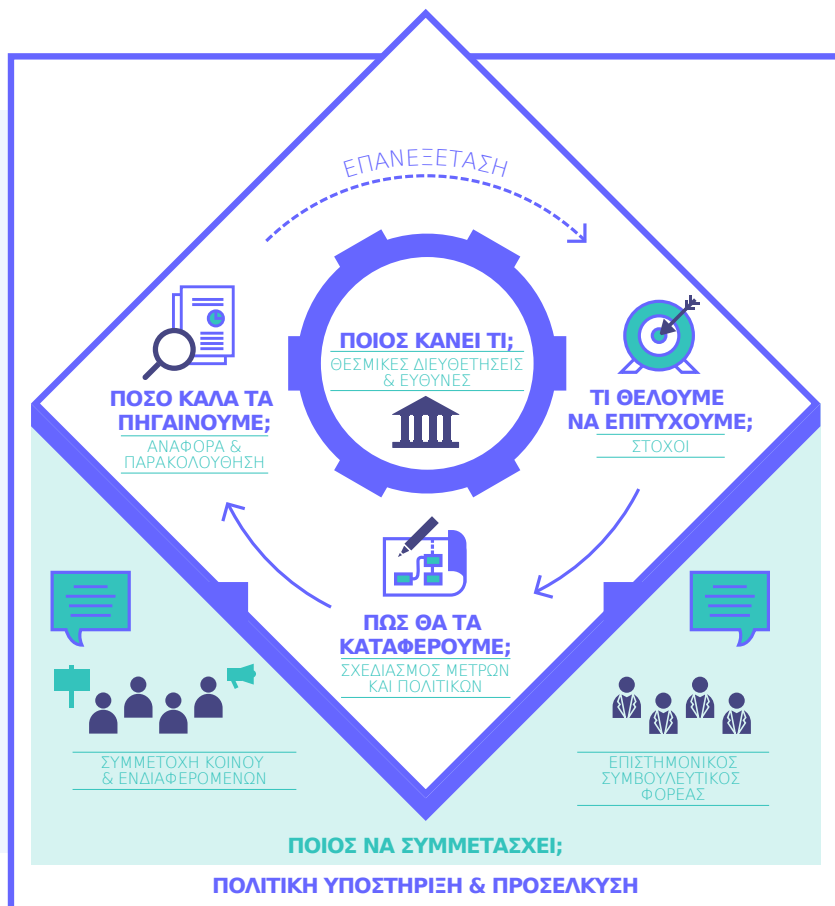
ΕΠΑΝΕΞΕΤΑΣΗ

ΠΟΙΟΣ ΚΑΝΕΙ ΤΙ;
ΘΕΣΜΙΚΕΣ ΔΙΕΥΘΕΤΗΣΕΙΣ & ΕΥΘΥΝΕΣ

ΠΟΣΟ ΚΑΛΑ ΤΑ ΠΗΓΑΙΝΟΥΜΕ;
ΑΝΑΦΟΡΑ & ΠΑΡΑΚΟΛΟΥΘΗΣΗ

ΤΙ ΘΕΛΟΥΜΕ ΝΑ ΕΠΙΤΥΧΟΥΜΕ;
ΣΤΟΧΟΙ

ΠΩΣ ΘΑ ΤΑ ΚΑΤΑΦΕΡΟΥΜΕ;
ΣΧΕΔΙΑΣΜΟΣ ΜΕΤΡΩΝ ΚΑΙ ΠΟΛΙΤΙΚΩΝ

ΣΥΜΜΕΤΟΧΗ ΚΟΙΝΟΥ & ΕΝΔΙΑΦΕΡΟΜΕΝΩΝ

ΕΠΙΣΤΗΜΟΝΙΚΟΣ ΣΥΜΒΟΥΛΕΥΤΙΚΟΣ ΦΟΡΕΑΣ

ΠΟΙΟΣ ΝΑ ΣΥΜΜΕΤΑΣΧΕΙ;

ΠΟΛΙΤΙΚΗ ΥΠΟΣΤΗΡΙΞΗ & ΠΡΟΣΕΛΚΥΣΗ